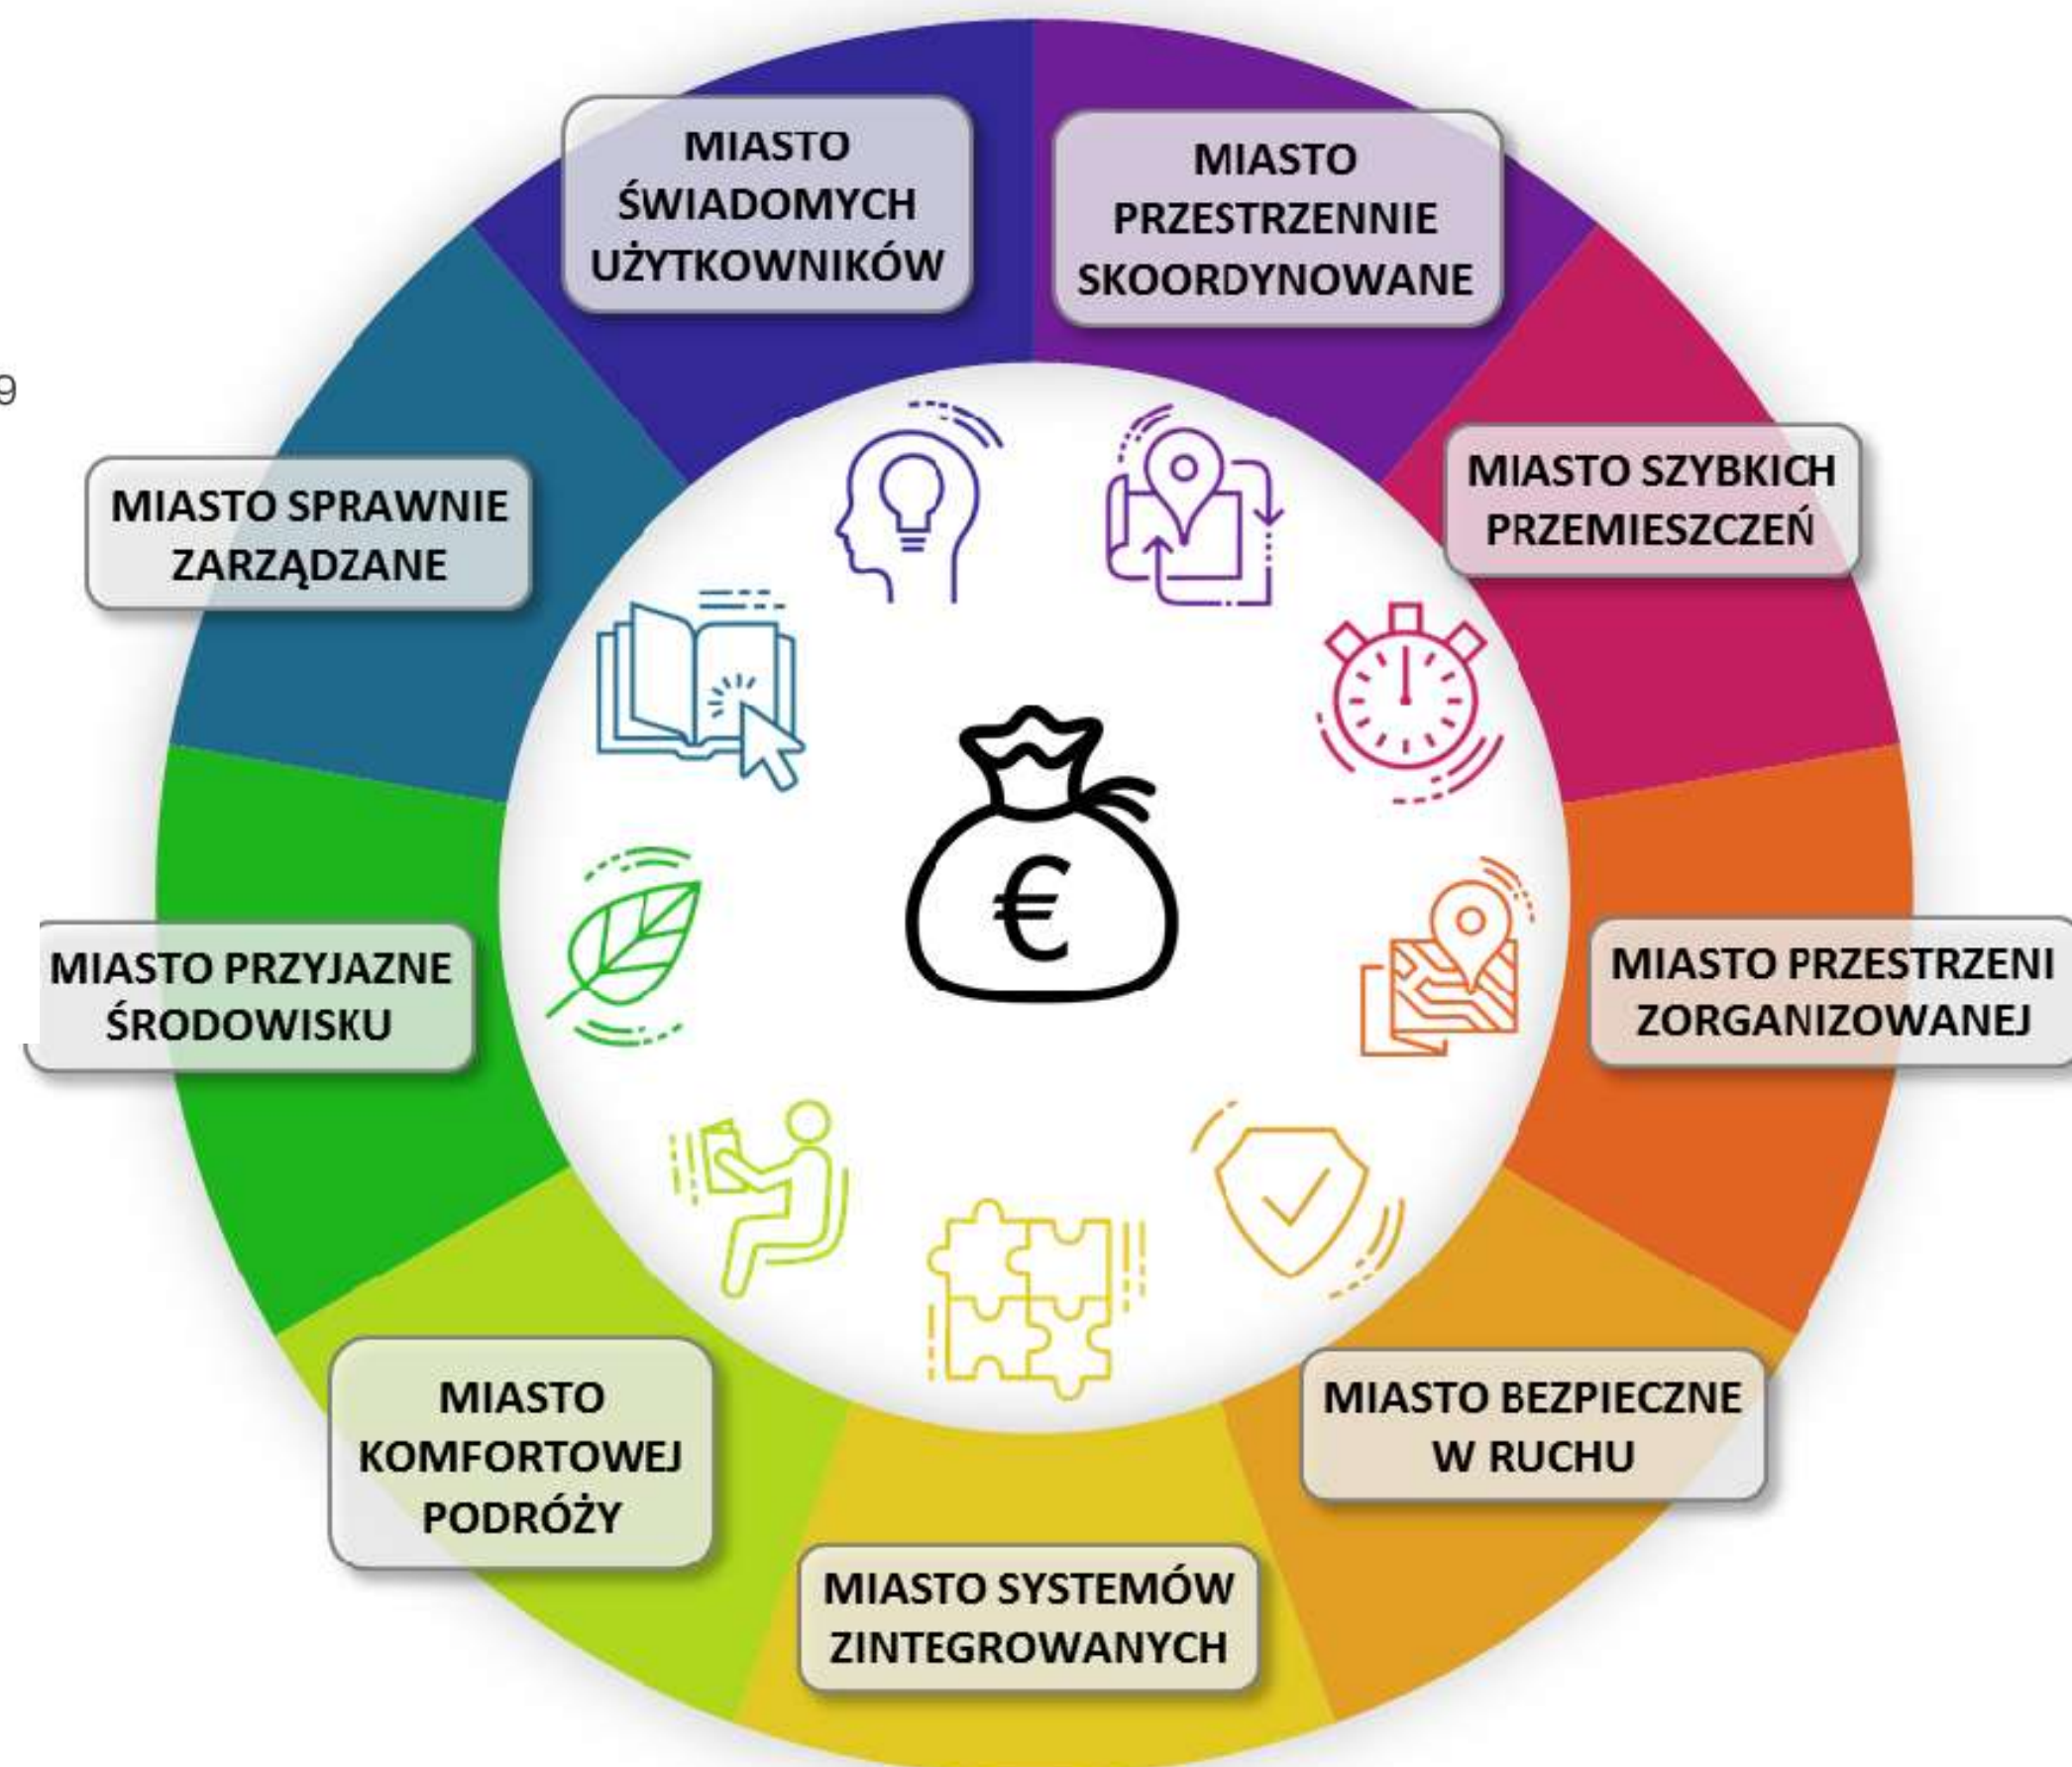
MIASTO ŚWIADOMYCH UŻYTKOWNIKÓW

MIASTO PRZESTRZENNIE SKOORDYNOWANE

MIASTO SZYBKICH PRZEMIESZCZEŃ

MIASTO PRZESTRZENI ZORGANIZOWANEJ

MIASTO BEZPIECZNE W RUCHU

MIASTO SYSTEMÓW ZINTEGROWANYCH

MIASTO KOMFORTOWEJ PODRÓŻY

MIASTO PRZYJAZNE ŚRODOWISKU

MIASTO SPRAWNIE ZARZĄDZANE

9

€